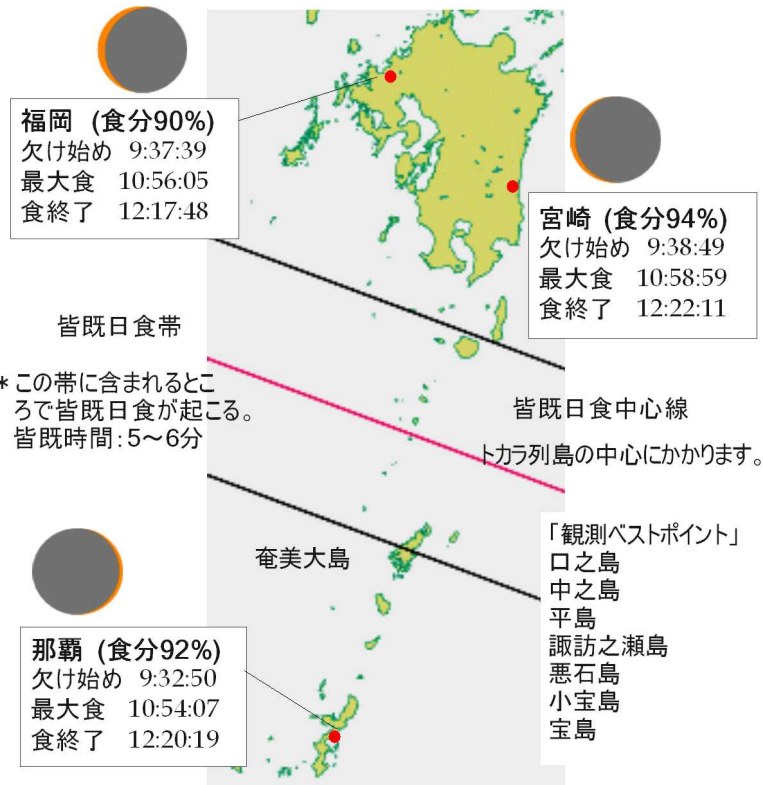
福岡 (食分90%)
欠け始め 9:37:39
最大食 10:56:05
食終了 12:17:48

宮崎 (食分94%)
欠け始め 9:38:49
最大食 10:58:59
食終了 12:22:11

皆既日食帯

* この帯に含まれるところで皆既日食が起こる。
皆既時間: 5～6分

皆既日食中心線

トカラ列島の中心にかかります。

奄美大島

「観測ベストポイント」
口之島
中之島
平島
諏訪之瀬島
悪石島
小宝島
宝島

那覇 (食分92%)
欠け始め 9:32:50
最大食 10:54:07
食終了 12:20:19